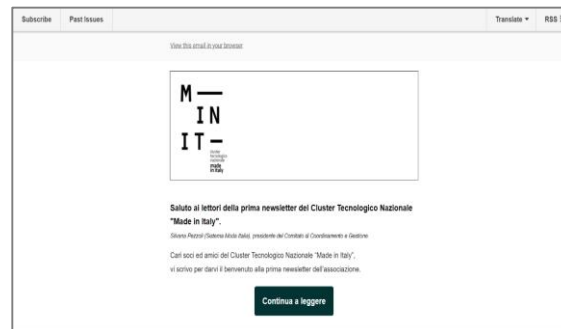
Subscribe Past Issues Translate ▾ RSS

View this email in your browser

M —
IN
IT —
cluster tecnologico nazionale
made in italy

Saluto ai lettori della prima newsletter del Cluster Tecnologico Nazionale "Made in Italy".

Silvana Pezzoli (Sistema Moda Italia), presidente del Comitato di Coordinamento e Gestione

Cari soci ed amici del Cluster Tecnologico Nazionale "Made in Italy", vi scrivo per darvi il benvenuto alla prima newsletter dell'associazione.

Continua a leggere